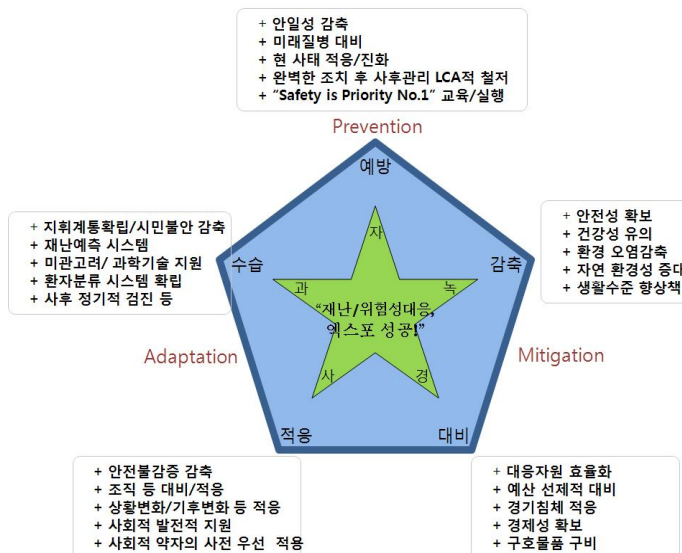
+ 안일성 감축
+ 미래질병 대비
+ 현 사태 적응/진화
+ 완벽한 조치 후 사후관리 LCA적 철저
+ "Safety is Priority No.1" 교육/실행

Prevention

예방

+ 지휘계통확립/시민불안 감축
+ 재난예측 시스템
+ 미관고려/ 과학기술 지원
+ 환자분류 시스템 확립
+ 사후 정기적 검진 등

수습

자

과

녹

감축

+ 안전성 확보
+ 건강성 유의
+ 환경 오염감축
+ 자연 환경성 증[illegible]
+ 생활수준 향상책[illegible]

"재난/위험성대응, 엑스포 성공!"

Adaptation

Mitigation

사

경

적응

대비

+ 안전불감증 감축
+ 조직 등 대비/적응
+ 상황변화/기후변화 등 적응
+ 사회적 발전적 지원
+ 사회적 약자의 사전 우선 적용

+ 대응자원 효율화
+ 예산 선제적 대비
+ 경기침체 적응
+ 경제성 확보
+ 구호물품 구비